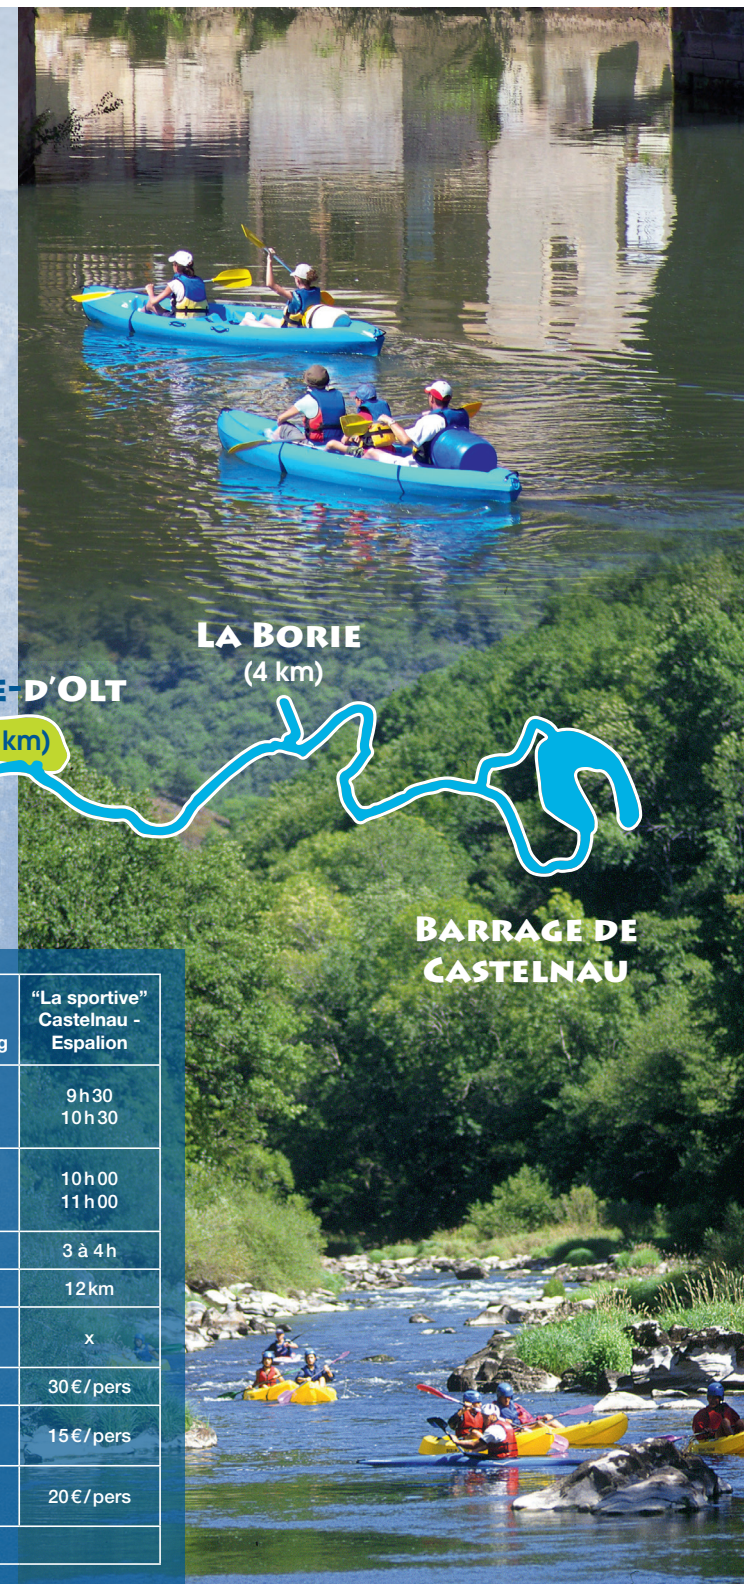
E-D'OLT

km)

LA BORIE
(4 km)

BARRAGE DE
CASTELNAU

| g | "La sportive" Castelnau - Espalion |
|---|---|
| | 9h30 10h30 |
| | 10h00 11h00 |
| | 3 à 4h |
| | 12km |
| | x |
| | 30€/pers |
| | 15€/pers |
| | 20€/pers |
| | |